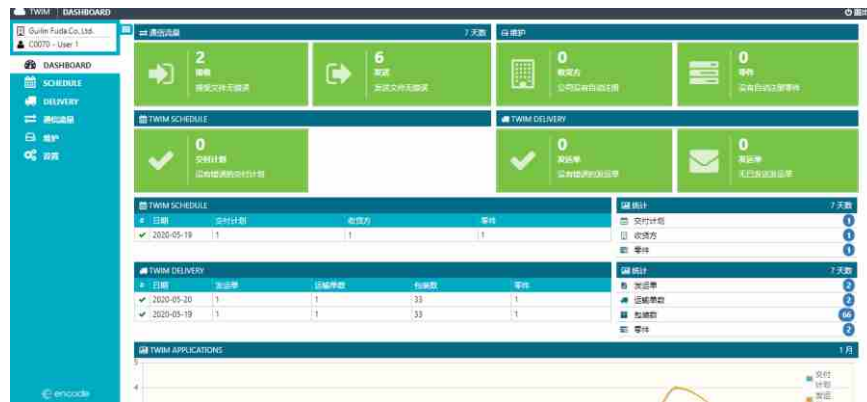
TWIM | DASHBOARD

Guilin Fuda Co.,Ltd.
C0070 - User 1

DASHBOARD
SCHEDULE
DELIVERY
通信流量
维护
设置

encode

通信流量 7 天数
2
接收
接受文件无错误
6
发送
发送文件无错误

维护
0
收货方
公司没有自动注册
0
零件
没有自动注册零件

TWIM SCHEDULE
0
交付计划
没有错误的交付计划

TWIM DELIVERY
0
发运单
没有错误的发运单
0
发运单
无已发送发运单

TWIM SCHEDULE
| # | 日期 | 交付计划 | 收货方 | 零件 |
|---|---|---|---|---|
| ✔ | 2020-05-19 | 1 | 1 | 1 |

统计 7 天数
交付计划 1
收货方 1
零件 1

TWIM DELIVERY
| # | 日期 | 发运单 | 运输单数 | 包装数 | 零件 |
|---|---|---|---|---|---|
| ✔ | 2020-05-20 | 1 | 1 | 33 | 1 |
| ✔ | 2020-05-19 | 1 | 1 | 33 | 1 |

统计 7 天数
发运单 2
运输单数 2
包装数 66
零件 2

TWIM APPLICATIONS 1 月
5
4
交付计划
发运